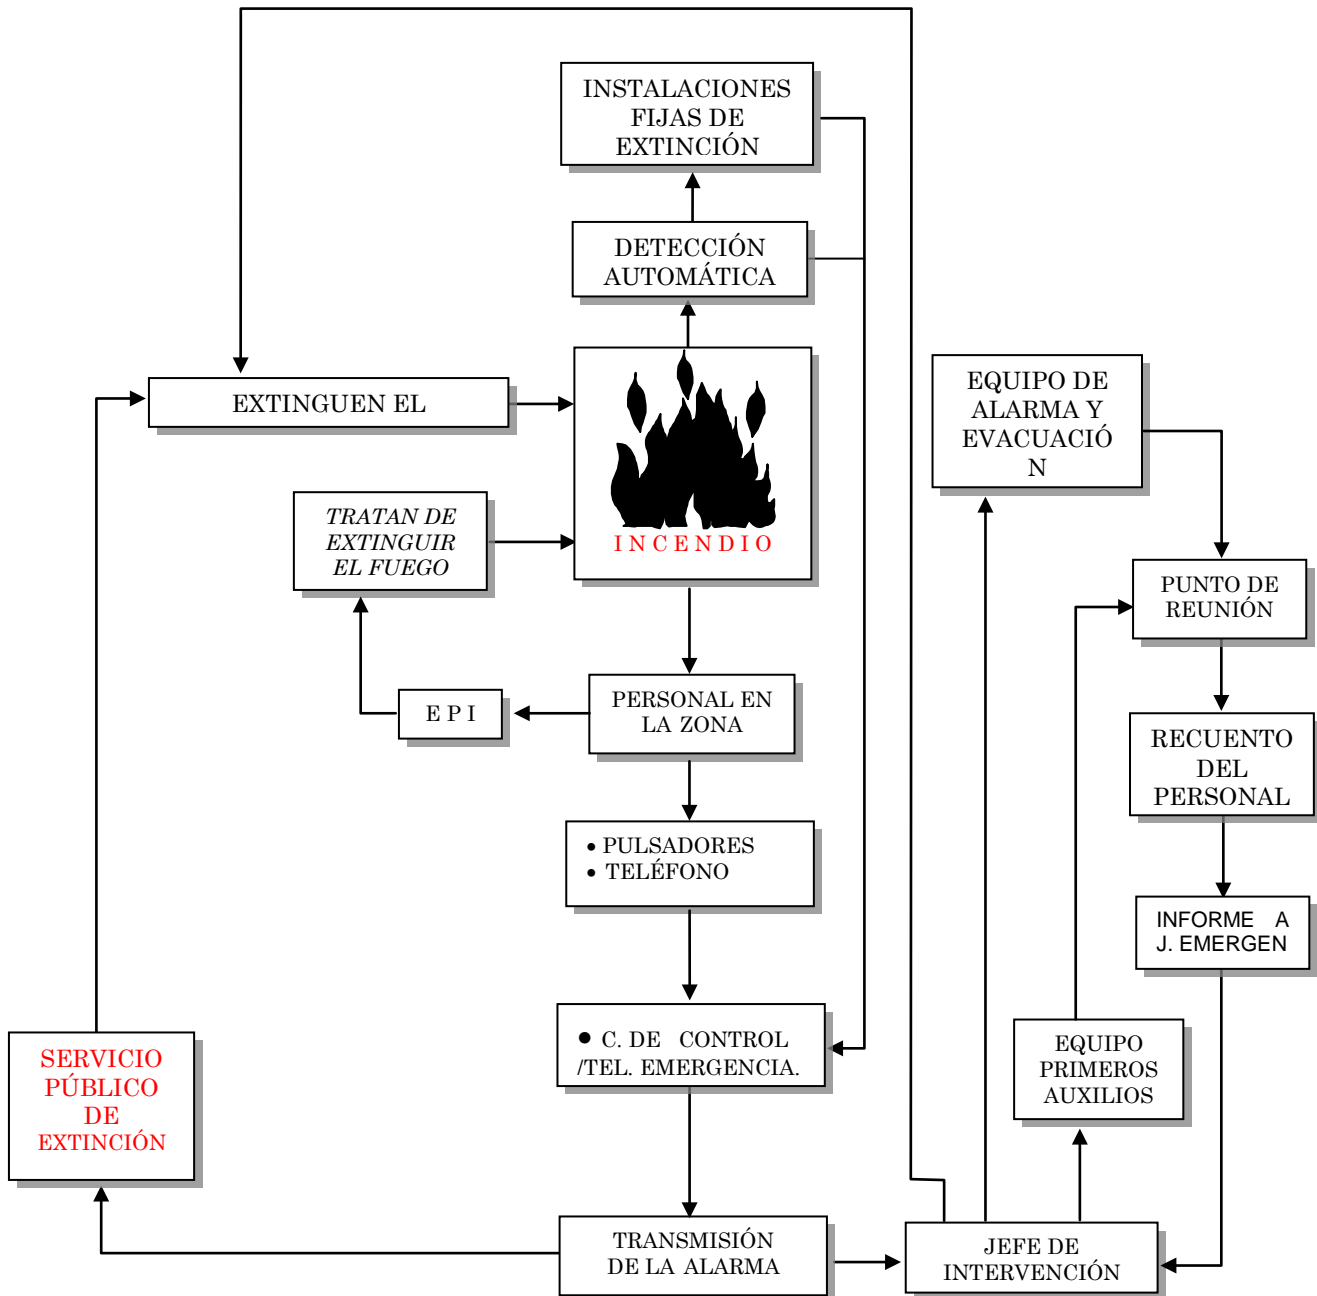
INSTALACIONES FIJAS DE EXTINCIÓN

DETECCIÓN AUTOMÁTICA

EXTINGUEN EL

INCENDIO

TRATAN DE EXTINGUIR EL FUEGO

EQUIPO DE ALARMA Y EVACUACIÓ N

PUNTO DE REUNIÓN

E P I

PERSONAL EN LA ZONA

RECUENTO DEL PERSONAL

• PULSADORES
• TELÉFONO

INFORME A J. EMERGEN

• C. DE CONTROL /TEL. EMERGENCIA.

EQUIPO PRIMEROS AUXILIOS

SERVICIO PÚBLICO DE EXTINCIÓN

TRANSMISIÓN DE LA ALARMA

JEFE DE INTERVENCIÓN